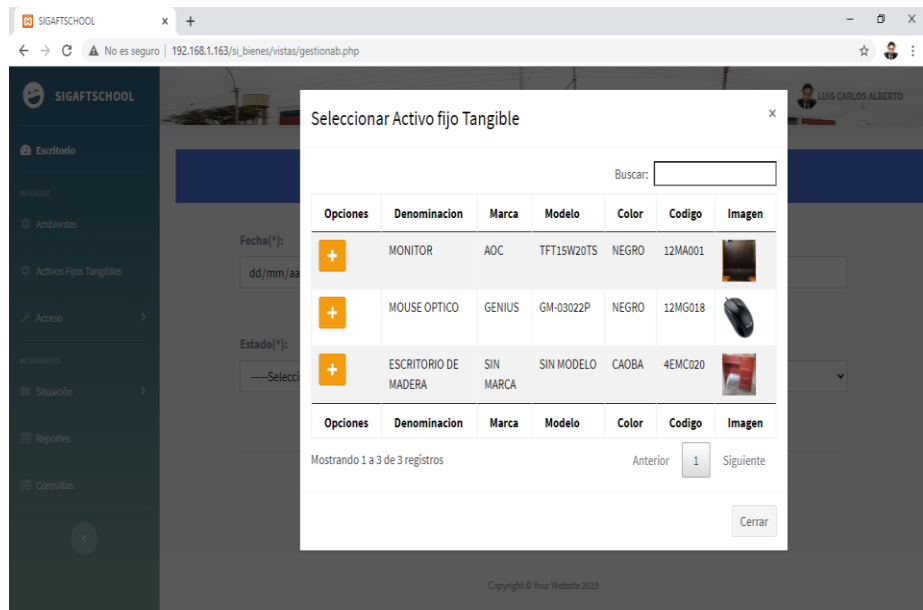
SIGAFTSCHOOL × +

No es seguro | 192.168.1.163/si_bienes/vistas/gestionab.php

SIGAFTSCHOOL

LUIS CARLOS ALBERTO

Escritorio

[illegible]

Ambientes

Activos Fijos Tangibles

Acceso

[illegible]

Situación

Reportes

Consultas

Fecha(*):

dd/mm/aa

Estado(*):

----Selecci

Seleccionar Activo fijo Tangible

×

Buscar:

| Opciones | Denominacion | Marca | Modelo | Color | Codigo | Imagen |
|---|---|---|---|---|---|---|
| + | MONITOR | AOC | TFT15W20TS | NEGRO | 12MA001 | |
| + | MOUSE OPTICO | GENIUS | GM-03022P | NEGRO | 12MG018 | |
| + | ESCRITORIO DE MADERA | SIN MARCA | SIN MODELO | CAOBA | 4EMC020 | |
| Opciones | Denominacion | Marca | Modelo | Color | Codigo | Imagen |

Mostrando 1 a 3 de 3 registros

Anterior 1 Siguiente

Cerrar

Copyright © Your Website 2019